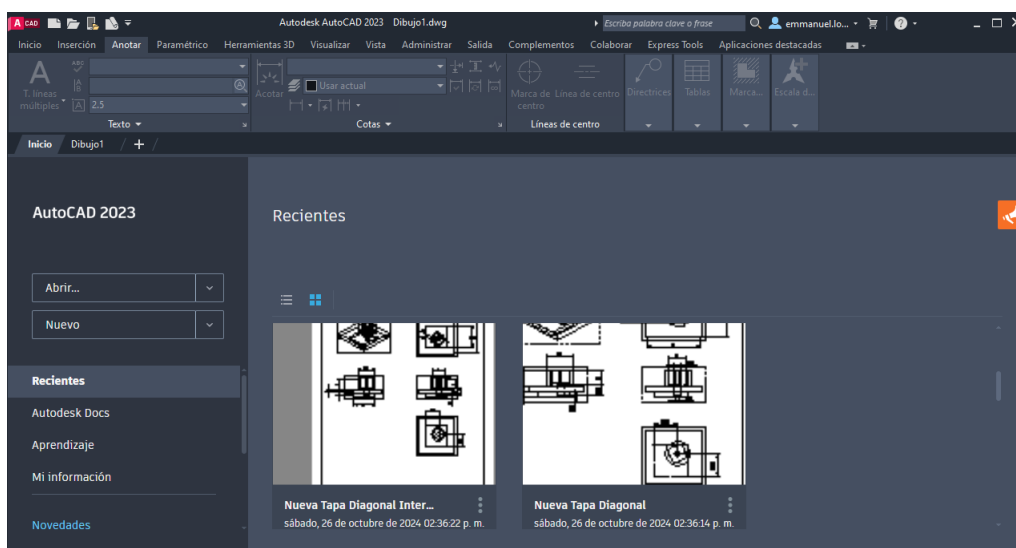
A CAD

Autodesk AutoCAD 2023 Dibujo1.dwg

Escriba palabra clave o frase

emmanuel.lo...

Inicio Inserción Anotar Paramétrico Herramientas 3D Visualizar Vista Administrar Salida Complementos Colaborar Express Tools Aplicaciones destacadas

T. líneas múltiples

2.5

Texto

Acotar

Usar actual

Cotas

Marca de centro

Línea de centro

Líneas de centro

Directrices

Tablas

Marca...

Escala d...

Inicio Dibujo1 +

AutoCAD 2023

Abrir...

Nuevo

Recientes

Autodesk Docs

Aprendizaje

Mi información

Novedades

Recientes

Nueva Tapa Diagonal Inter...
sábado, 26 de octubre de 2024 02:36:22 p. m.

Nueva Tapa Diagonal
sábado, 26 de octubre de 2024 02:36:14 p. m.